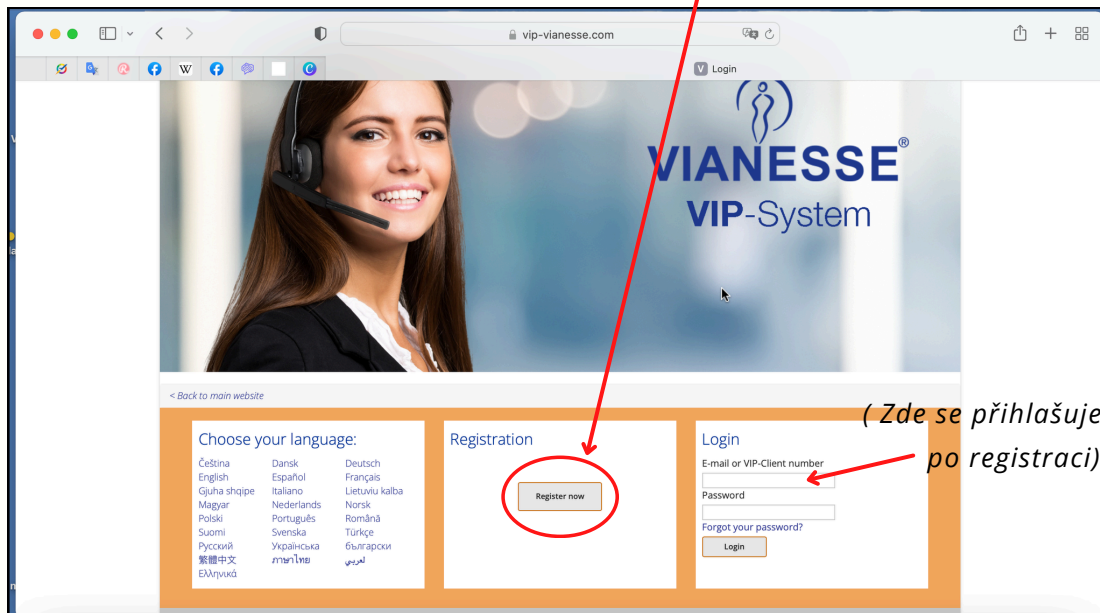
vip-vianesse.com

Login

VIANESSE®
VIP-System

< Back to main website

( Zde se přihlašuje
po registraci)

Choose your language:

Čeština
English
Gjuha shqipe
Magyar
Polski
Suomi
Русский
繁體中文
Ελληνικά

Dansk
Español
Italiano
Nederlands
Português
Svenska
Українська
ภาษาไทย

Deutsch
Français
Lietuviu kalba
Norsk
Română
Türkçe
български
لعربي

Registration

Register now

Login

E-mail or VIP-Client number

Password

Forgot your password?

Login